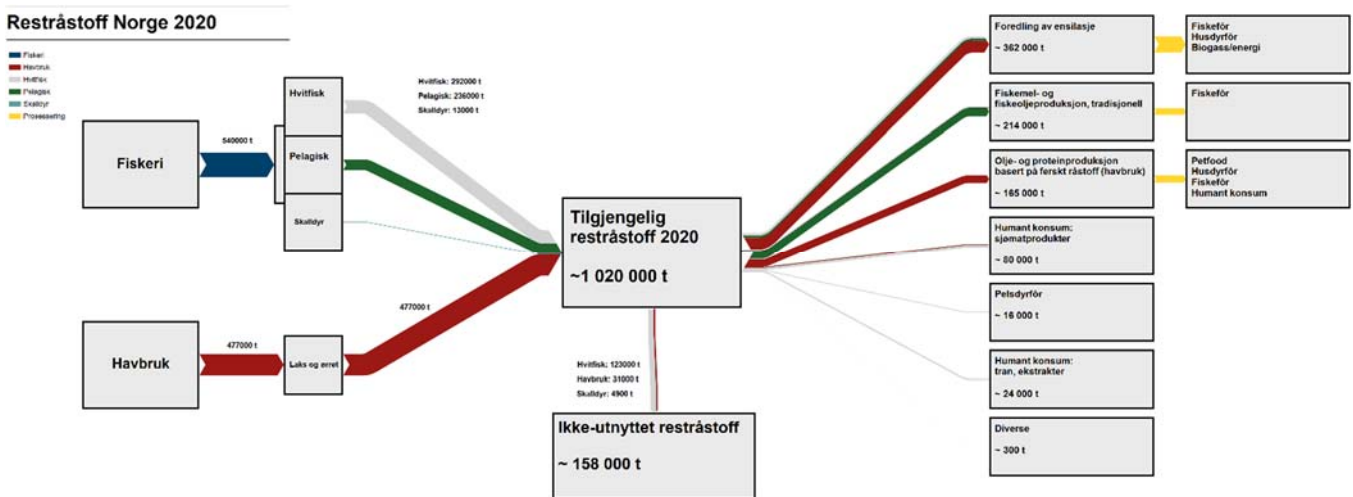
Restråstoff Norge 2020

Fiskeri
Havbruk
Hvitfisk
Pelagisk
Skalldyr
Prosessering

Fiskeri

540000 t

Hvitfisk

Pelagisk

Skalldyr

Hvitfisk: 292000 t
Pelagisk: 236000 t
Skalldyr: 13000 t

Havbruk

477000 t

Laks og ørret

477000 t

Tilgjengelig restråstoff 2020

~1 020 000 t

Hvitfisk: 123000 t
Havbruk: 31000 t
Skalldyr: 4900 t

Ikke-utnyttet restråstoff

~ 158 000 t

Foredling av ensilasje

~ 362 000 t

Fiskefôr
Husdyrfôr
Biogass/energi

Fiskemel- og fiskeoljeproduksjon, tradisjonell

~ 214 000 t

Fiskefôr

Olje- og proteinproduksjon basert på ferskt råstoff (havbruk)

~ 165 000 t

Petfood
Husdyrfôr
Fiskefôr
Humant konsum

Humant konsum: sjømatprodukter

~ 80 000 t

Pelsdyrfôr

~ 16 000 t

Humant konsum: tran, ekstrakter

~ 24 000 t

Diverse

~ 300 t